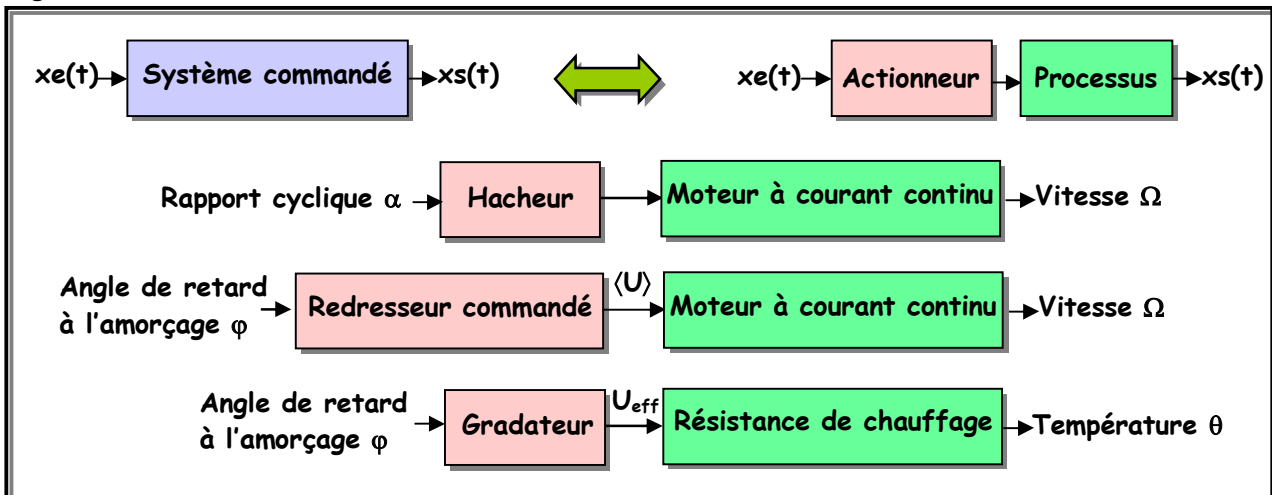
xe(t) Système commandé xs(t)

xe(t) Actionneur Processus xs(t)

Rapport cyclique $\alpha$ Hacheur Moteur à courant continu Vitesse $\Omega$

Angle de retard à l'amorçage $\varphi$ Redresseur commandé $\langle U \rangle$ Moteur à courant continu Vitesse $\Omega$

Angle de retard à l'amorçage $\varphi$ Gradateur $U_{eff}$ Résistance de chauffage Température $\theta$